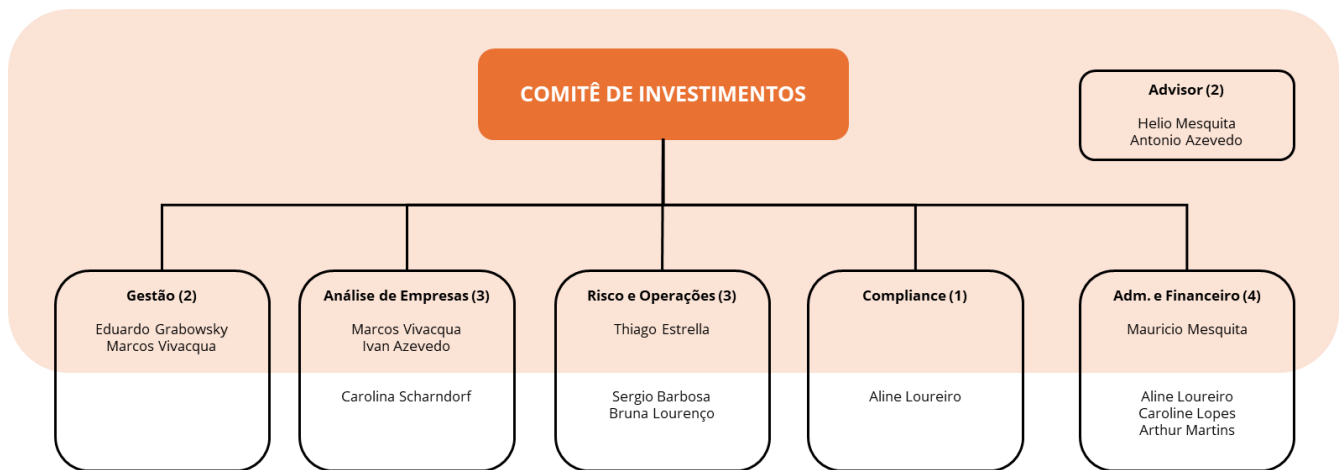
COMITÊ DE INVESTIMENTOS

Advisor (2)
Helio Mesquita
Antonio Azevedo

Gestão (2)
Eduardo Grabowsky
Marcos Vivacqua

Análise de Empresas (3)
Marcos Vivacqua
Ivan Azevedo

Carolina Scharndorf

Risco e Operações (3)
Thiago Estrella

Sergio Barbosa
Bruna Lourenço

Compliance (1)

Aline Loureiro

Adm. e Financeiro (4)
Mauricio Mesquita

Aline Loureiro
Caroline Lopes
Arthur Martins